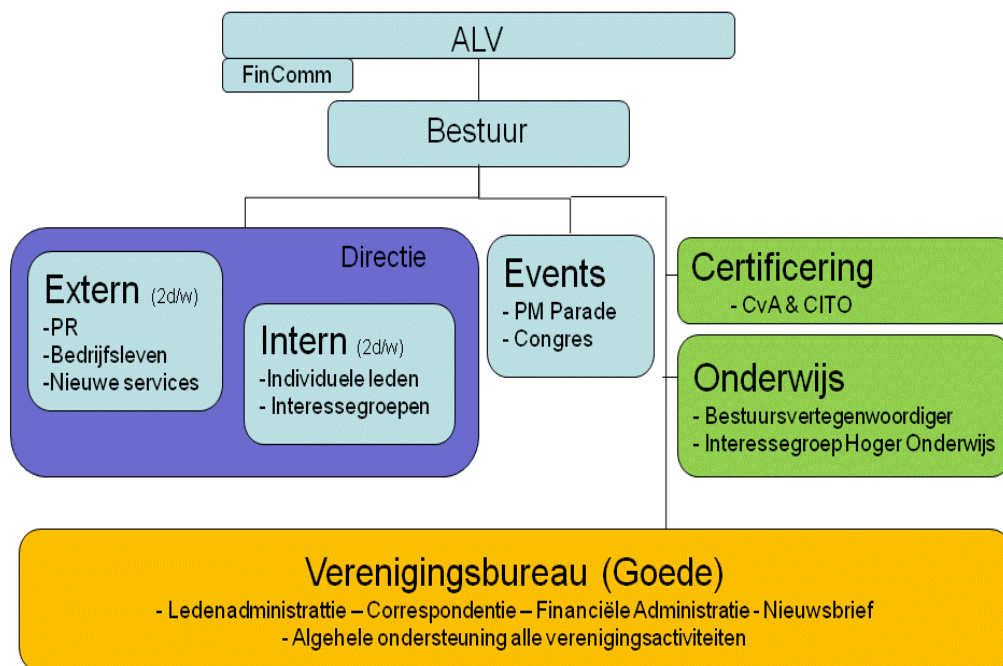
ALV

FinComm

Bestuur

Directie

Extern (2d/w)
-PR
-Bedrijfsleven
-Nieuwe services

Intern (2d/w)
-Individuele leden
- Interessegroepen

Events
- PM Parade
- Congres

Certificering
- CvA & CITO

Onderwijs
- Bestuursvertegenwoordiger
- Interessegroep Hoger Onderwijs

Verenigingsbureau (Goede)
- Ledenadministrattie – Correspondentie – Financiële Administratie - Nieuwsbrief
- Algehele ondersteuning alle verenigingsactiviteiten